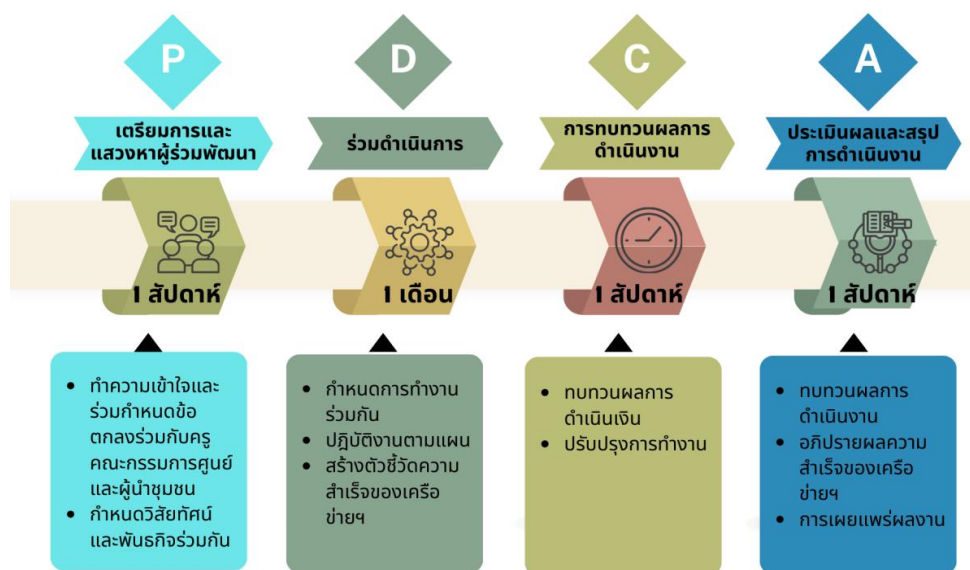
P

เตรียมการและแสวงหาผู้ร่วมพัฒนา

1 สัปดาห์

- ทำความเข้าใจและร่วมกำหนดข้อตกลงร่วมกับครูคณะกรรมการศูนย์และผู้นำชุมชน
- กำหนดวิสัยทัศน์และพันธกิจร่วมกัน

D

ร่วมดำเนินการ

1 เดือน

- กำหนดการทำงานร่วมกัน
- ปฏิบัติงานตามแผน
- สร้างตัวชี้วัดความสำเร็จของเครือข่ายฯ

C

การทบทวนผลการดำเนินงาน

1 สัปดาห์

- ทบทวนผลการดำเนินเงิน
- ปรับปรุงการทำงาน

A

ประเมินผลและสรุปการดำเนินงาน

1 สัปดาห์

- ทบทวนผลการดำเนินงาน
- อภิปรายผลความสำเร็จของเครือข่ายฯ
- การเผยแพร่ผลงาน